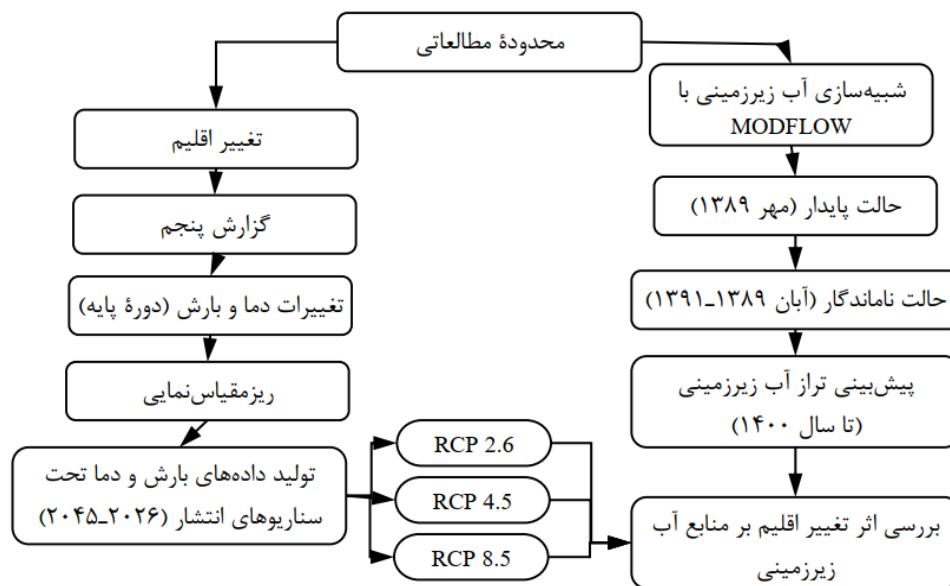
محدودهٔ مطالعاتی

شبیه‌سازی آب زیرزمینی با MODFLOW

حالت پایدار (مهر ۱۳۸۹)

حالت ناماندگار (آبان ۱۳۸۹_۱۳۹۱)

پیش‌بینی تراز آب زیرزمینی (تا سال ۱۴۰۰)

بررسی اثر تغییر اقلیم بر منابع آب زیرزمینی

تغییر اقلیم

گزارش پنجم

تغییرات دما و بارش (دورهٔ پایه)

ریزمقیاس‌نمایی

تولید داده‌های بارش و دما تحت سناریوهای انتشار (۲۰۲۶_۲۰۴۵)

RCP 2.6

RCP 4.5

RCP 8.5